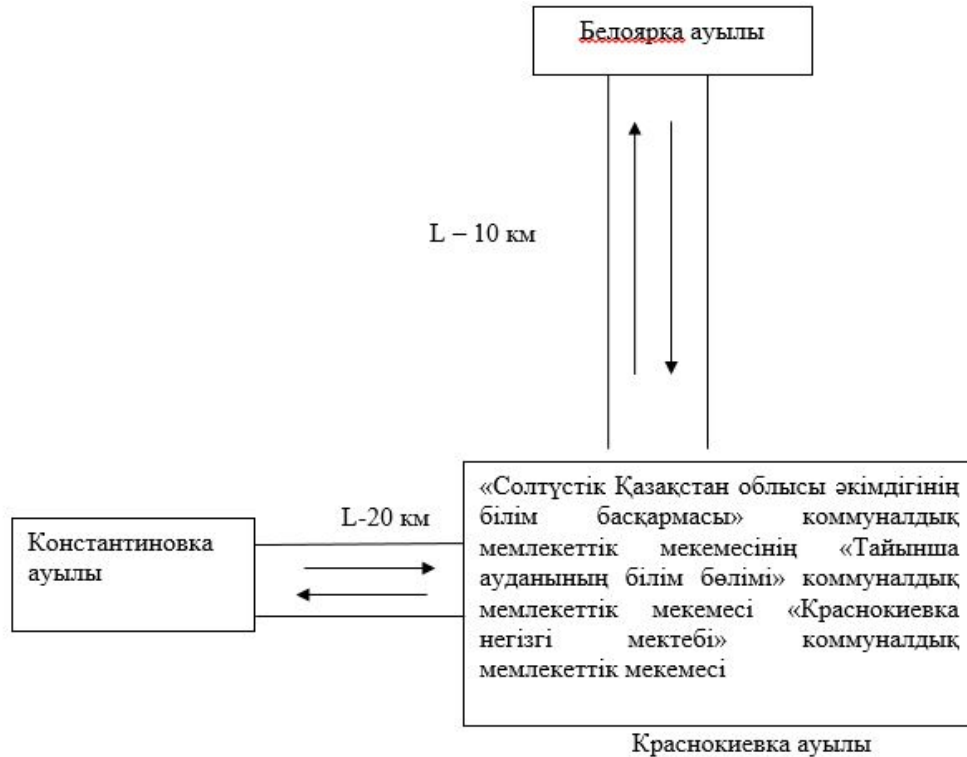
Белоярка ауылы

L – 10 км

L-20 км

Константиновка ауылы

«Солтүстік Қазақстан облысы әкімдігінің білім басқармасы» коммуналдық мемлекеттік мекемесінің «Тайынша ауданының білім бөлімі» коммуналдық мемлекеттік мекемесі «Краснокиевка негізгі мектебі» коммуналдық мемлекеттік мекемесі

Краснокиевка ауылы